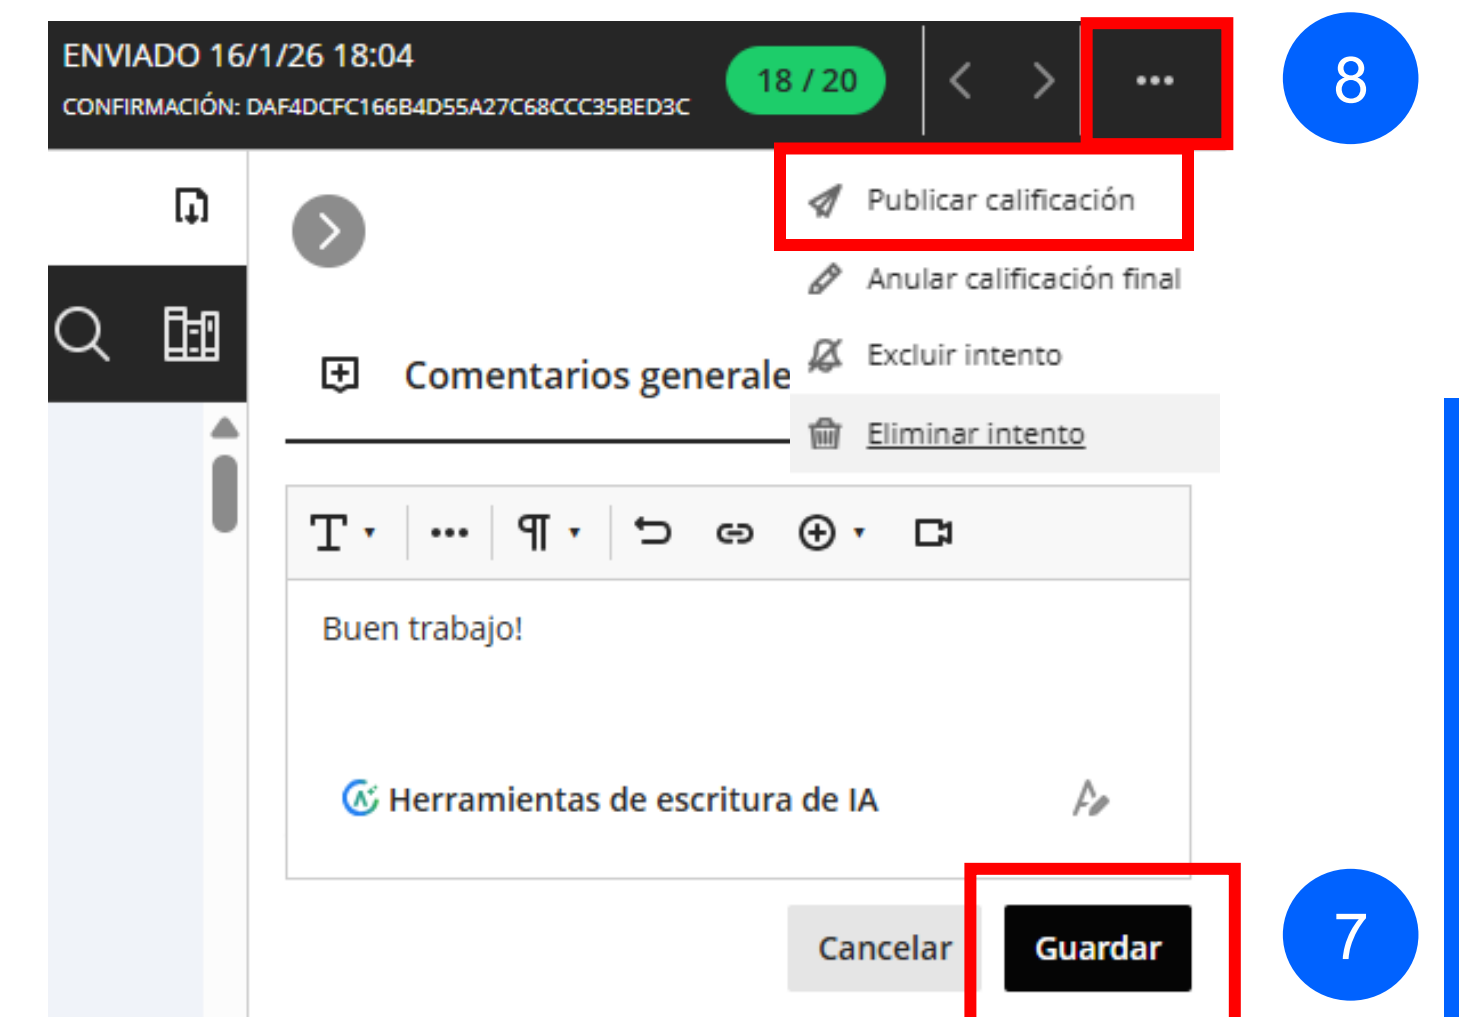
ENVIADO 16/1/26 18:04
CONFIRMACIÓN: DAF4DCFC166B4D55A27C68CCC35BED3C

18 / 20

8

Publicar calificación

Anular calificación final

Excluir intento

Eliminar intento

Comentarios generale

Buen trabajo!

Herramientas de escritura de IA

Cancelar

Guardar

7